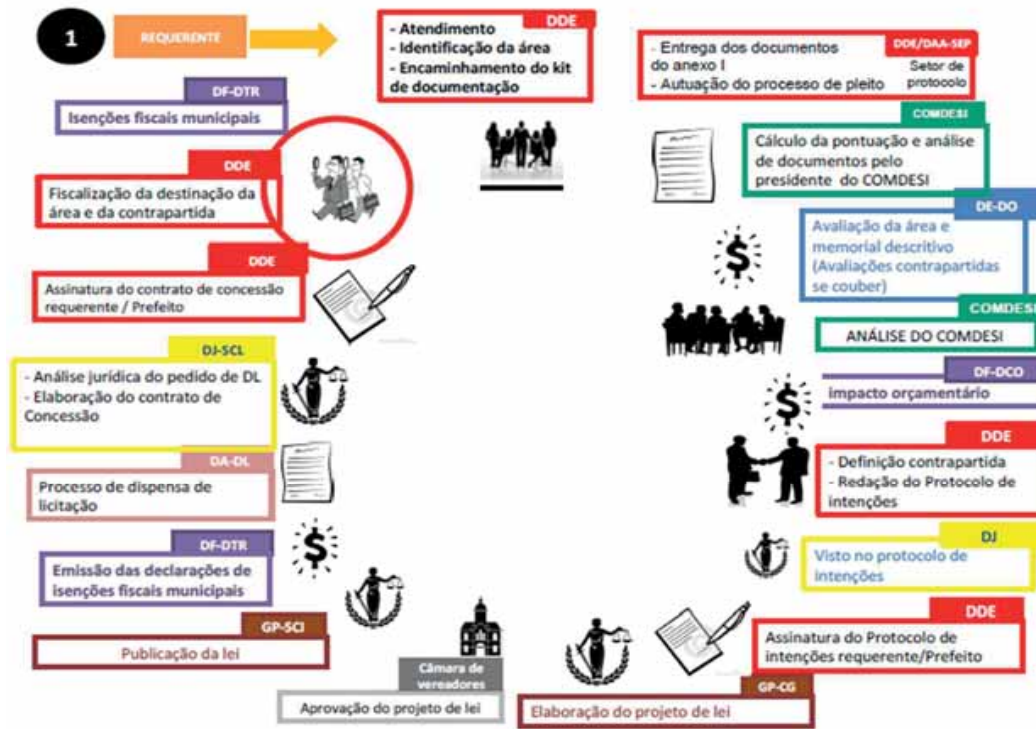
1

REQUERENTE

DDE
- Atendimento
- Identificação da área
- Encaminhamento do kit de documentação

DDE/DAA-SEP
- Entrega dos documentos do anexo I
- Autuação do processo de pleito
Setor de protocolo

COMDESI
Cálculo da pontuação e análise de documentos pelo presidente do COMDESI

DE-DO
Avaliação da área e memorial descritivo (Avaliações contrapartidas se couber)

COMDESI
ANÁLISE DO COMDESI

DF-DCO
impacto orçamentário

DDE
- Definição contrapartida
- Redação do Protocolo de intenções

DJ
Visto no protocolo de intenções

DDE
Assinatura do Protocolo de intenções requerente/Prefeito

GP-CG
Elaboração do projeto de lei

Câmara de vereadores
Aprovação do projeto de lei

GP-SCI
Publicação da lei

DF-DTR
Emissão das declarações de isenções fiscais municipais

DA-DL
Processo de dispensa de licitação

DJ-SCL
- Análise jurídica do pedido de DL
- Elaboração do contrato de Concessão

DDE
Assinatura do contrato de concessão requerente / Prefeito

DDE
Fiscalização da destinação da área e da contrapartida

DF-DTR
Isenções fiscais municipais